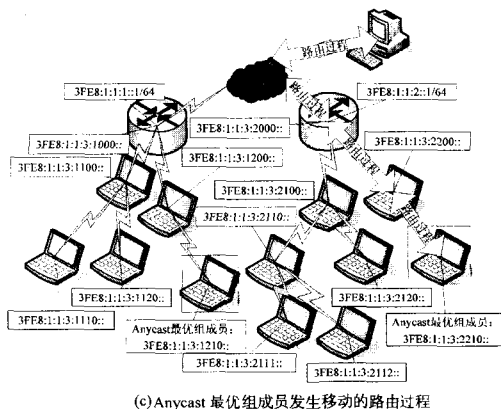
路由过程

3FE8:1:1:1::1/64

路由过程

3FE8:1:1:2::1/64

3FE8:1:1:3:2000::

路由过程

3FE8:1:1:3:1000::

3FE8:1:1:3:2200::

3FE8:1:1:3:1200::

3FE8:1:1:3:1100::

3FE8:1:1:3:2100::

3FE8:1:1:3:2110::

3FE8:1:1:3:1120::

3FE8:1:1:3:2120::

3FE8:1:1:3:1110::

Anycast最优组成员:
3FE8:1:1:3:1210::

Anycast最优组成员:
3FE8:1:1:3:2210::

3FE8:1:1:3:2111::

3FE8:1:1:3:2112::

(c)Anycast 最优组成员发生移动的路由过程